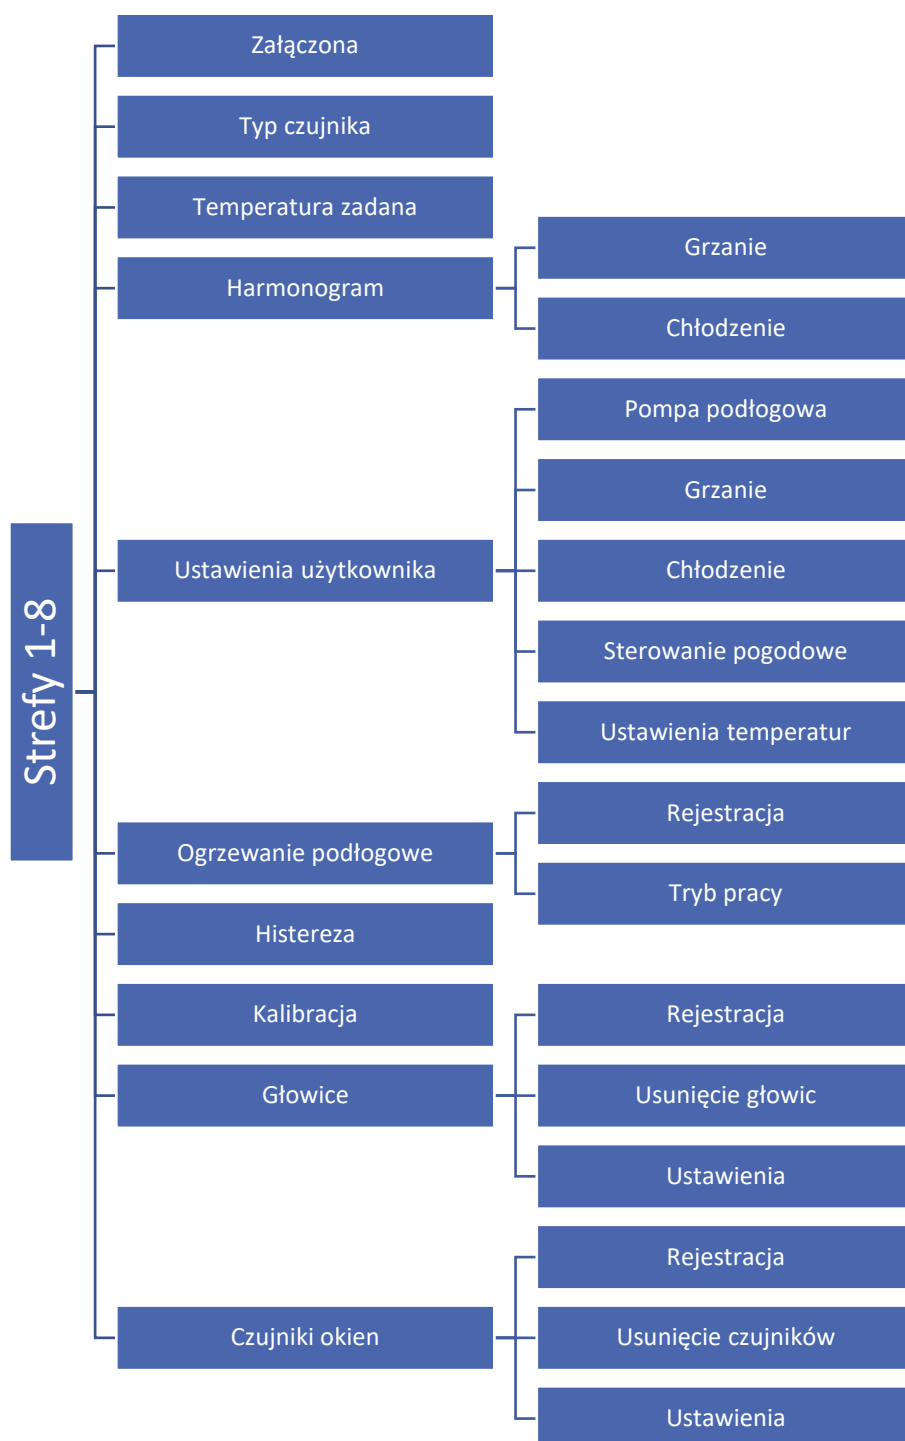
Strefy 1-8

Załączona

Typ czujnika

Temperatura zadana

Harmonogram

Grzanie

Chłodzenie

Ustawienia użytkownika

Pompa podłogowa

Grzanie

Chłodzenie

Sterowanie pogodowe

Ustawienia temperatur

Ogrzewanie podłogowe

Rejestracja

Tryb pracy

Histereza

Kalibracja

Głowice

Rejestracja

Usunięcie głowic

Ustawienia

Czujniki okien

Rejestracja

Usunięcie czujników

Ustawienia